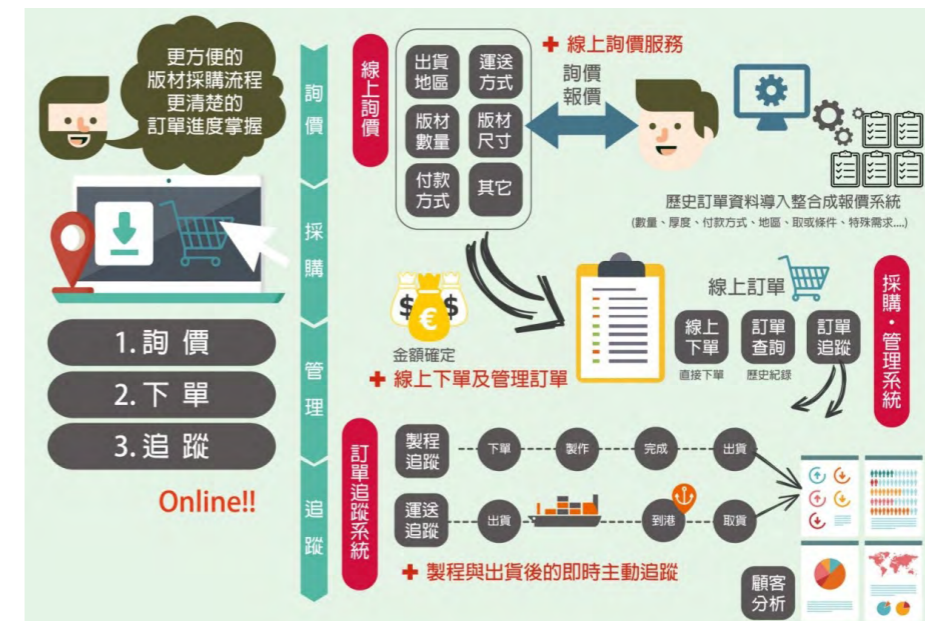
更方便的
版材採購流程
更清楚的
訂單進度掌握

1. 詢 價
2. 下 單
3. 追 蹤

Online!!

詢價

採購

管理

追蹤

線上詢價

出貨地區
運送方式
版材數量
版材尺寸
付款方式
其它

✚ 線上詢價服務

詢價
報價

歷史訂單資料導入整合成報價系統
(數量、厚度、付款方式、地區、取貨條件、特殊需求....)

$ € $

金額確定

✚ 線上下單及管理訂單

線上訂單

線上下單
直接下單

訂單查詢
歷史紀錄

訂單追蹤

採購・管理系統

訂單追蹤系統

製程追蹤
下單
製作
完成
出貨

運送追蹤
出貨
到港
取貨

✚ 製程與出貨後的即時主動追蹤

顧客分析